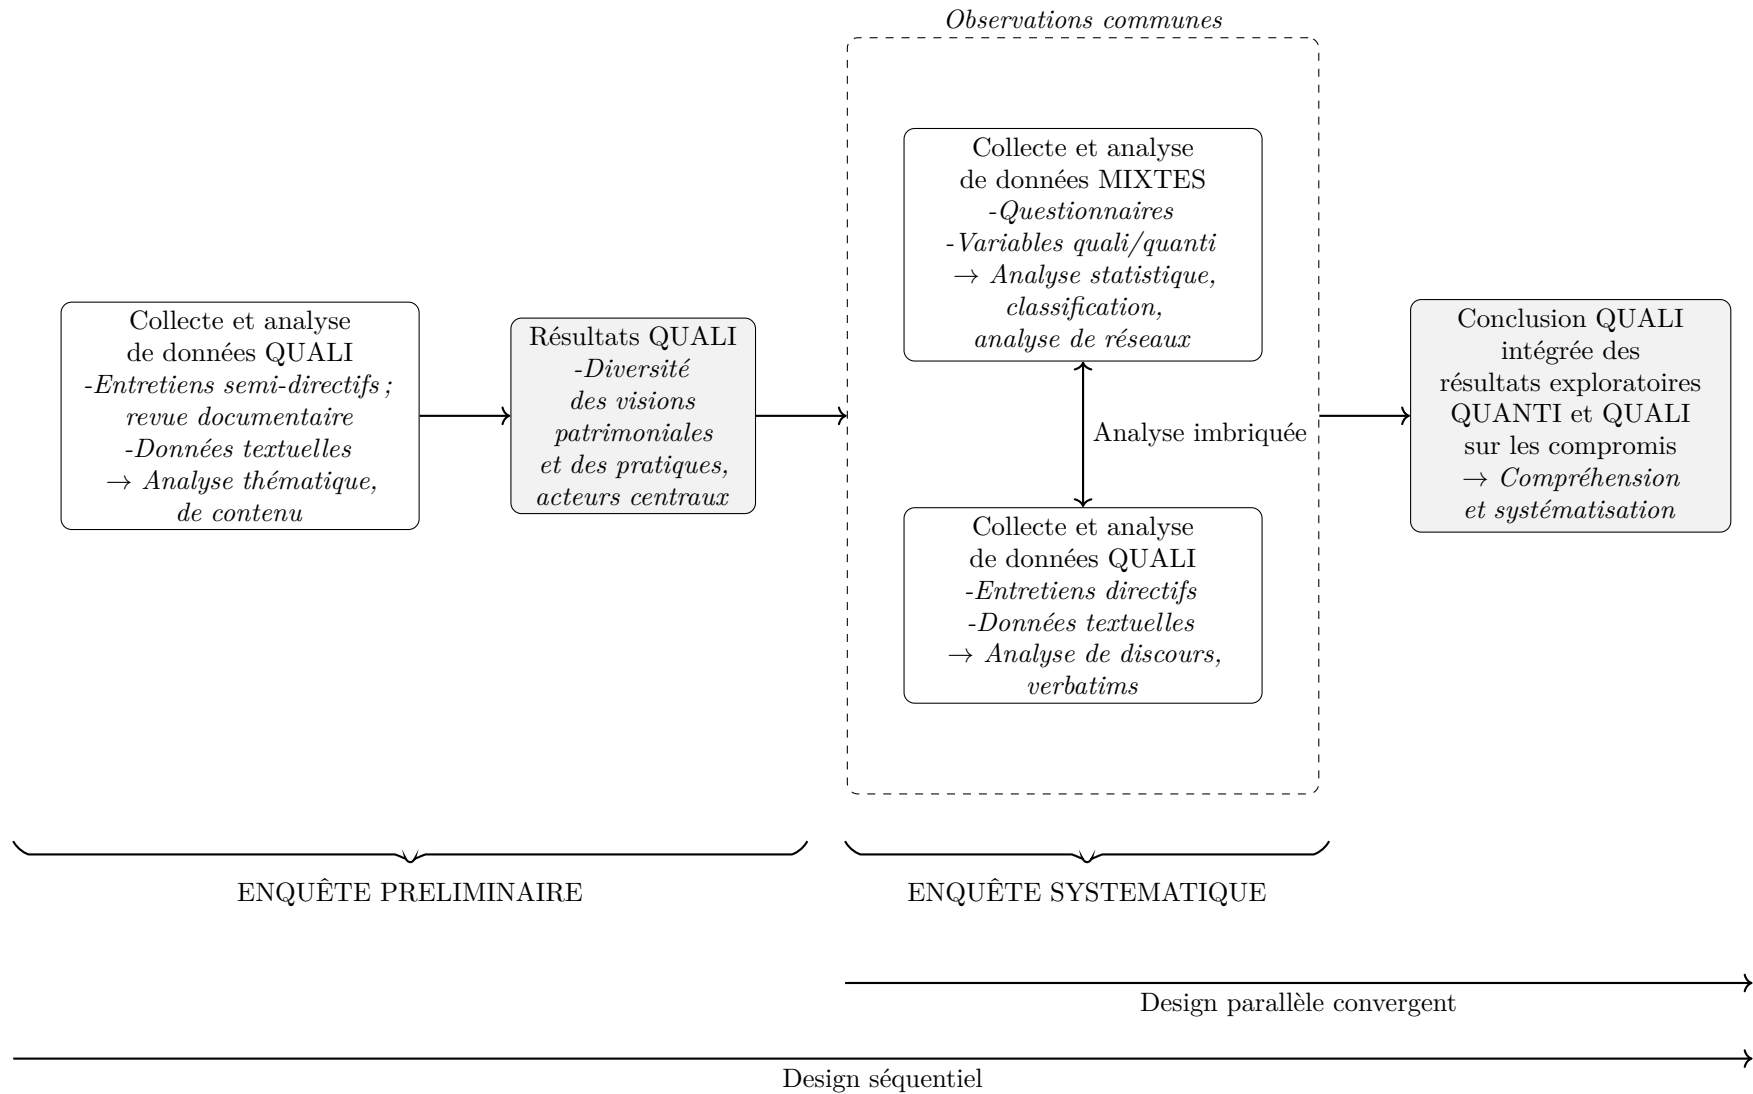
Observations communes

Collecte et analyse de données QUALI
-Entretiens semi-directifs ; revue documentaire
-Données textuelles
$\rightarrow$ Analyse thématique, de contenu

Résultats QUALI
-Diversité des visions patrimoniales et des pratiques, acteurs centraux

Collecte et analyse de données MIXTES
-Questionnaires
-Variables quali/quanti
$\rightarrow$ Analyse statistique, classification, analyse de réseaux

Analyse imbriquée

Collecte et analyse de données QUALI
-Entretiens directifs
-Données textuelles
$\rightarrow$ Analyse de discours, verbatims

Conclusion QUALI intégrée des résultats exploratoires QUANTI et QUALI sur les compromis
$\rightarrow$ Compréhension et systématisation

ENQUÊTE PRELIMINAIRE

ENQUÊTE SYSTEMATIQUE

Design parallèle convergent

Design séquentiel